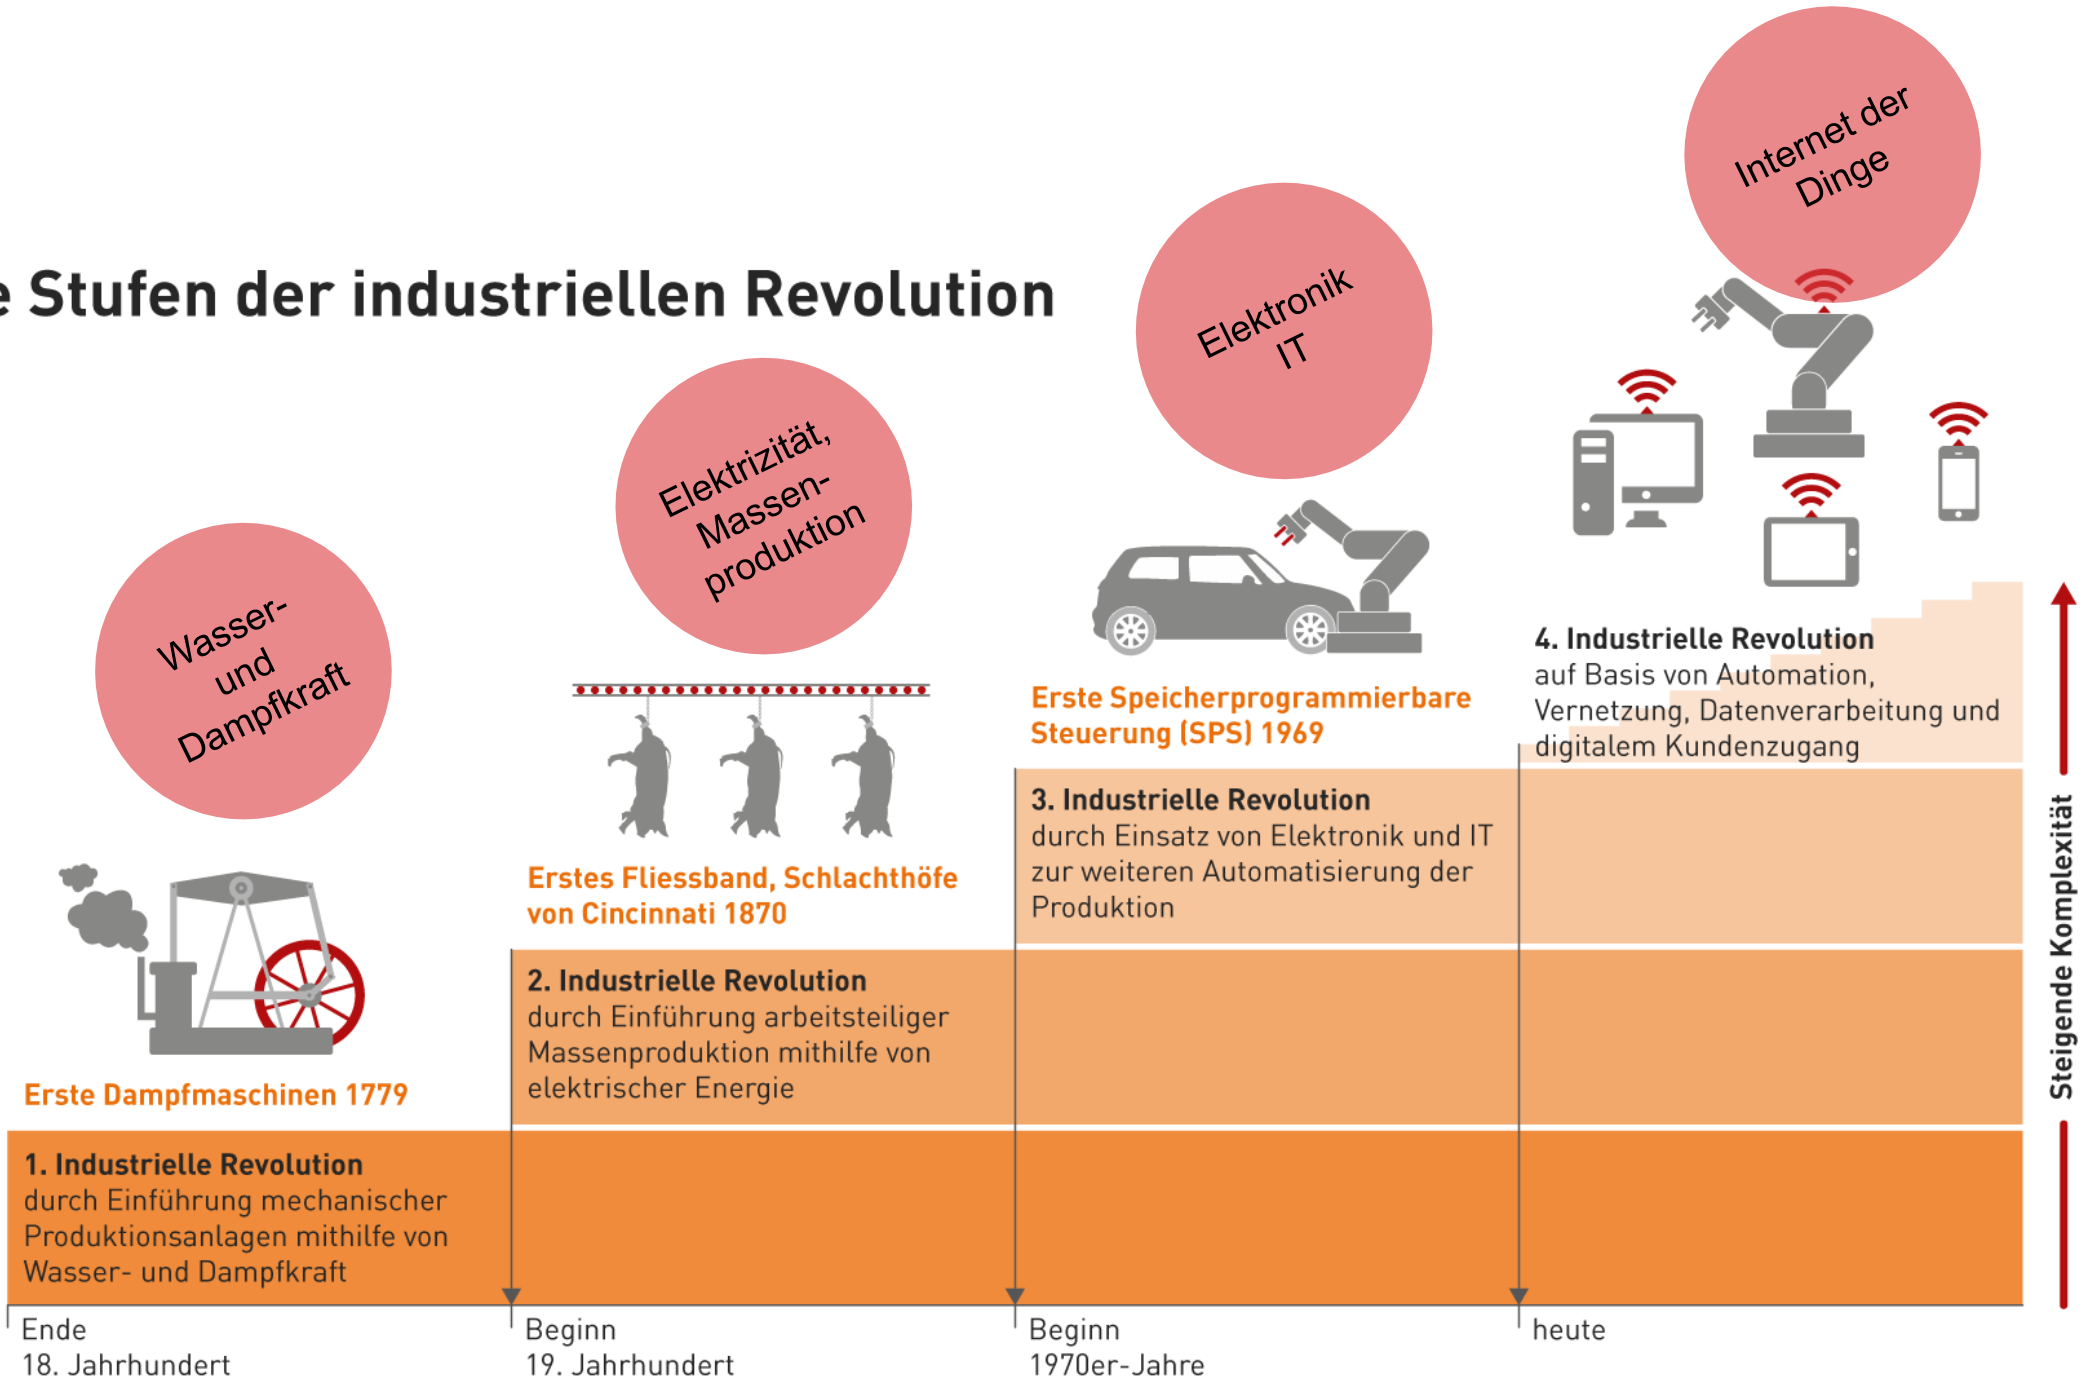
e Stufen der industriellen Revolution

Internet der Dinge

Elektronik IT

Elektrizität, Massenproduktion

Wasser- und Dampfkraft

4. Industrielle Revolution
auf Basis von Automation, Vernetzung, Datenverarbeitung und digitalem Kundenzugang

Erste Speicherprogrammierbare Steuerung (SPS) 1969

3. Industrielle Revolution
durch Einsatz von Elektronik und IT zur weiteren Automatisierung der Produktion

Erstes Fliessband, Schlachthöfe von Cincinnati 1870

2. Industrielle Revolution
durch Einführung arbeitsteiliger Massenproduktion mithilfe von elektrischer Energie

Erste Dampfmaschinen 1779

1. Industrielle Revolution
durch Einführung mechanischer Produktionsanlagen mithilfe von Wasser- und Dampfkraft

Steigende Komplexität

Ende
18. Jahrhundert

Beginn
19. Jahrhundert

Beginn
1970er-Jahre

heute